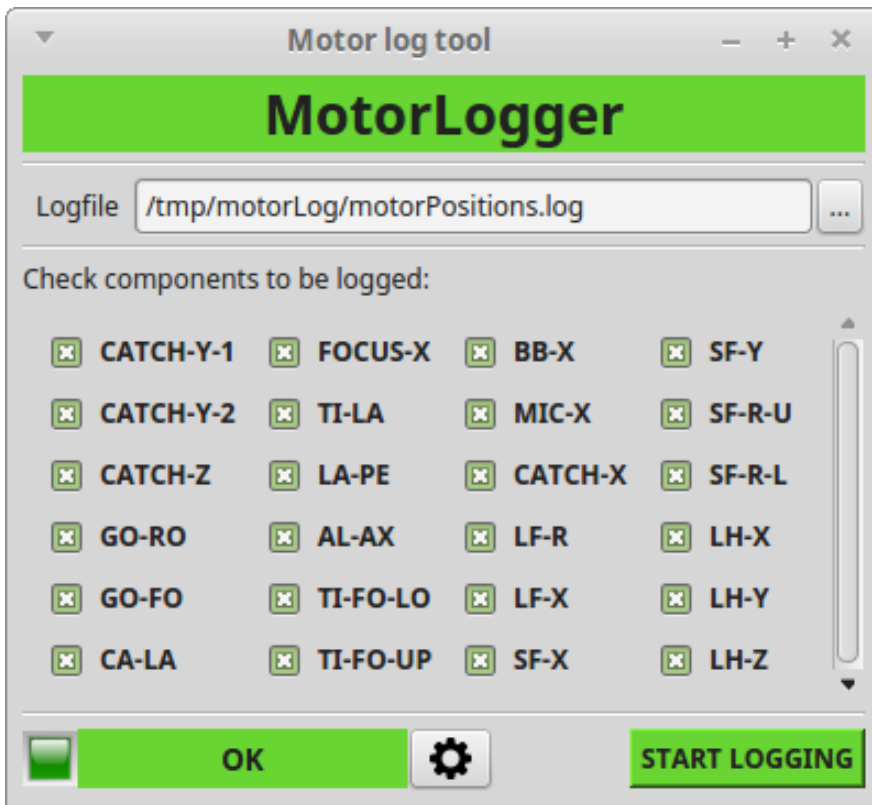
Motor log tool

MotorLogger

Logfile /tmp/motorLog/motorPositions.log ...

Check components to be logged:

CATCH-Y-1 FOCUS-X BB-X SF-Y
CATCH-Y-2 TI-LA MIC-X SF-R-U
CATCH-Z LA-PE CATCH-X SF-R-L
GO-RO AL-AX LF-R LH-X
GO-FO TI-FO-LO LF-X LH-Y
CA-LA TI-FO-UP SF-X LH-Z

OK

START LOGGING